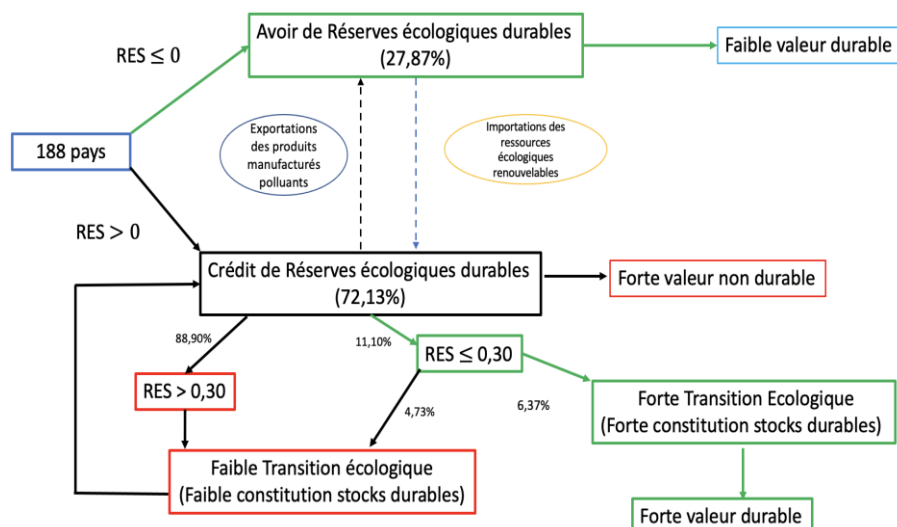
Avoir de Réserves écologiques durables
(27,87%)

RES $\leq 0$

Faible valeur durable

188 pays

Exportations des produits manufacturés polluants

Importations des ressources écologiques renouvelables

RES $> 0$

Crédit de Réserves écologiques durables
(72,13%)

Forte valeur non durable

88,90%

11,10%

RES $\leq 0,30$

RES $> 0,30$

4,73%

6,37%

Forte Transition Ecologique
(Forte constitution stocks durables)

Faible Transition écologique
(Faible constitution stocks durables)

Forte valeur durable